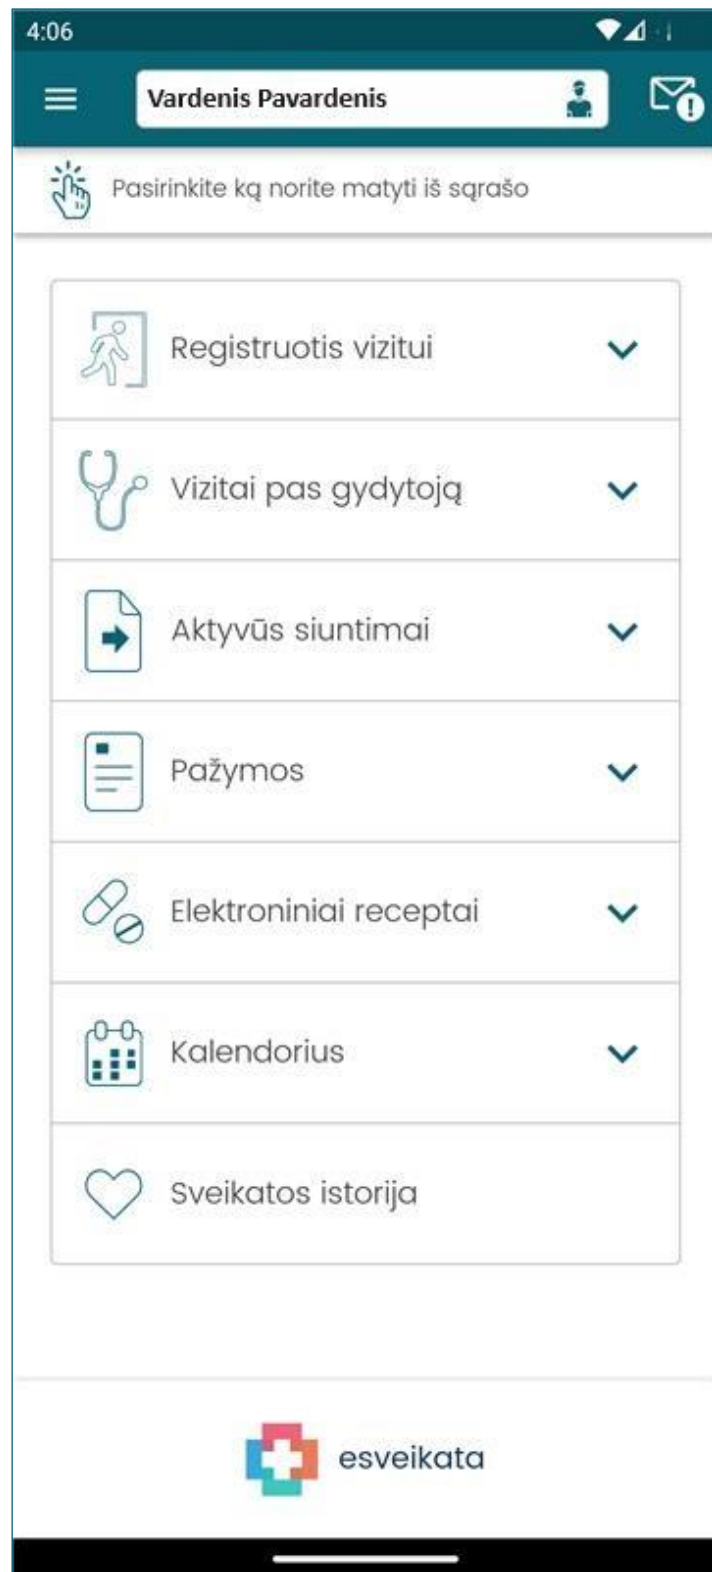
4:06

Vardenis Pavardenis

Pasirinkite ką norite matyti iš sąrašo

Registruotis vizitui

Vizitai pas gydytoją

Aktyvūs siuntimai

Pažymos

Elektroniniai receptai

Kalendorius

Sveikatos istorija

esveikata